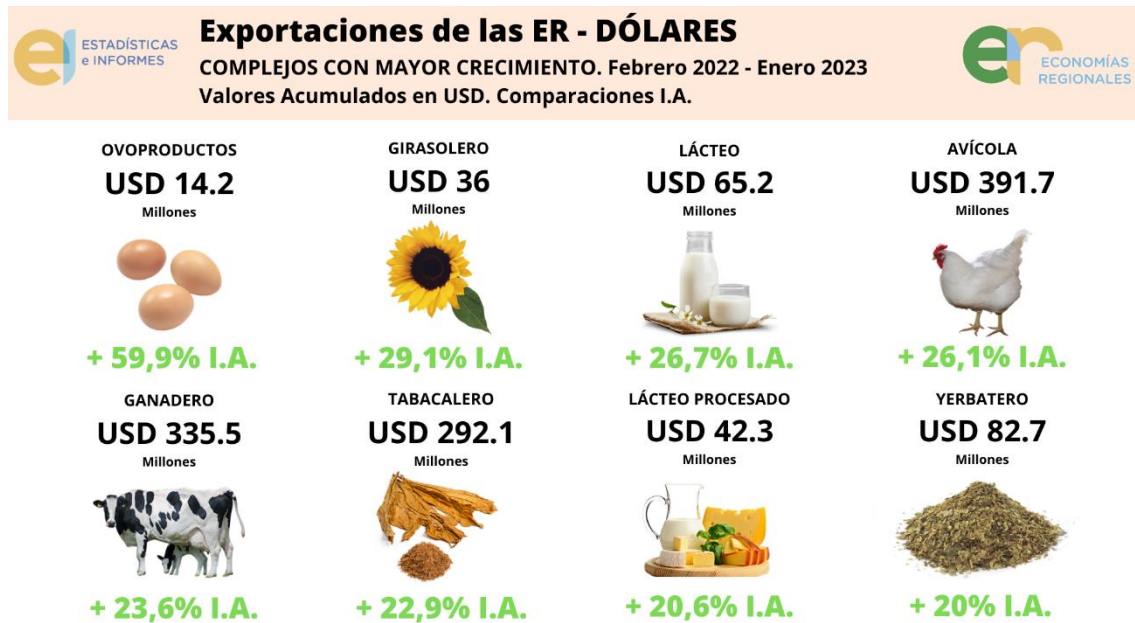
er ESTADÍSTICAS e INFORMES

Exportaciones de las ER - DÓLARES
COMPLEJOS CON MAYOR CRECIMIENTO. Febrero 2022 - Enero 2023
Valores Acumulados en USD. Comparaciones I.A.

er ECONOMÍAS REGIONALES

OVOPRODUCTOS
USD 14.2
Millones
+ 59,9% I.A.

GIRASOLERO
USD 36
Millones
+ 29,1% I.A.

LÁCTEO
USD 65.2
Millones
+ 26,7% I.A.

AVÍCOLA
USD 391.7
Millones
+ 26,1% I.A.

GANADERO
USD 335.5
Millones
+ 23,6% I.A.

TABACALERO
USD 292.1
Millones
+ 22,9% I.A.

LÁCTEO PROCESADO
USD 42.3
Millones
+ 20,6% I.A.

YERBATERO
USD 82.7
Millones
+ 20% I.A.